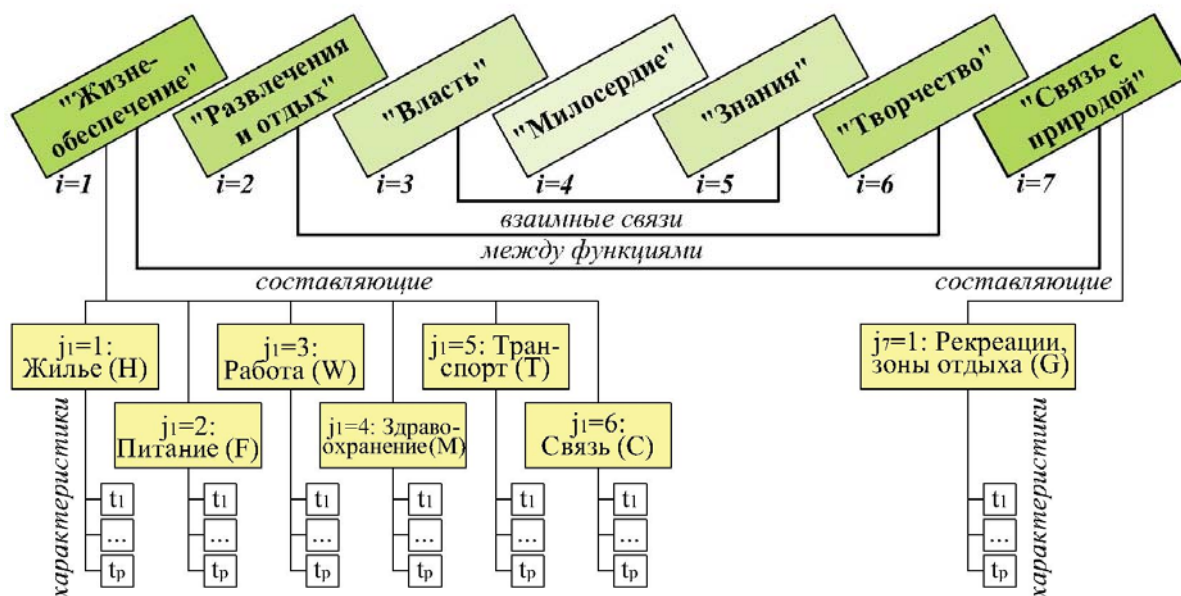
"Жизнеобеспечение"
i=1
"Развлечения и отдых"
i=2
"Власть"
i=3
"Милосердие"
i=4
"Знания"
i=5
"Творчество"
i=6
"Связь с природой"
i=7

взаимные связи
между функциями

составляющие
составляющие

$j_1$=1: Жилье (H)
$j_1$=2: Питание (F)
$j_1$=3: Работа (W)
$j_1$=4: Здравоохранение(M)
$j_1$=5: Транспорт (T)
$j_1$=6: Связь (C)
$j_7$=1: Рекреации, зоны отдыха (G)

характеристики
характеристики

$t_1$
...
$t_p$
$t_1$
...
$t_p$
$t_1$
...
$t_p$
$t_1$
...
$t_p$
$t_1$
...
$t_p$
$t_1$
...
$t_p$
$t_1$
...
$t_p$